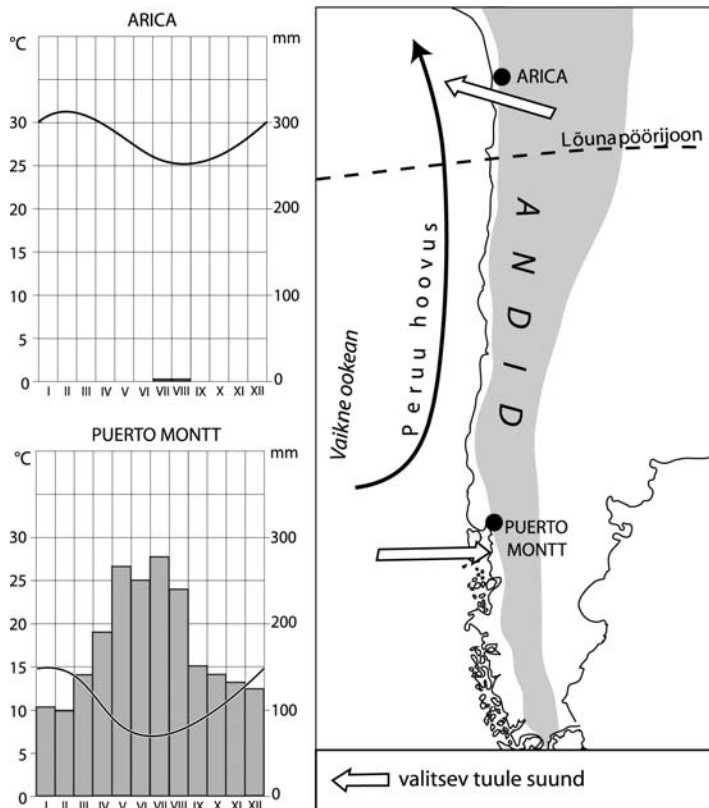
ARICA

°C

mm

30
25
20
15
10
5
0

300
200
100
0

I II III IV V VI VII VIII IX X XI XII

PUERTO MONTT

°C

mm

30
25
20
15
10
5
0

300
200
100
0

I II III IV V VI VII VIII IX X XI XII

ARICA

Lõunapöörijoon

A N D I D

Peruu hoovus

Vaikne ookean

PUERTO MONTT

valitsev tuule suund